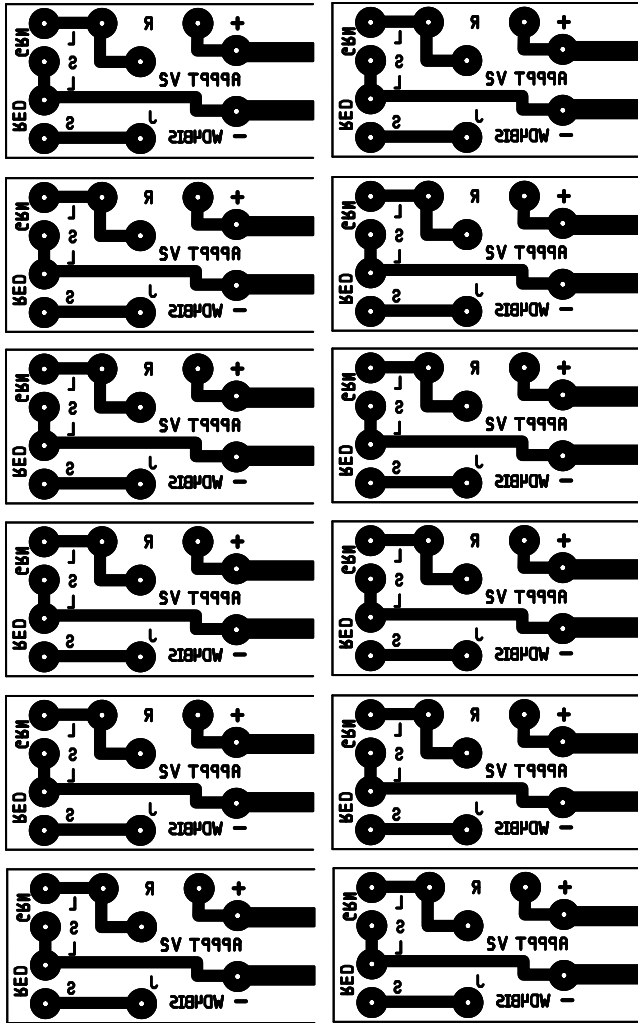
GRN L S L RED S R + 2V T999A L SIBHOW −

GRN L S L RED S R + 2V T999A L SIBHOW −

GRN L S L RED S R + 2V T999A L SIBHOW −

GRN L S L RED S R + 2V T999A L SIBHOW −

GRN L S L RED S R + 2V T999A L SIBHOW −

GRN L S L RED S R + 2V T999A L SIBHOW −

GRN L S L RED S R + 2V T999A L SIBHOW −

GRN L S L RED S R + 2V T999A L SIBHOW −

GRN L S L RED S R + 2V T999A L SIBHOW −

GRN L S L RED S R + 2V T999A L SIBHOW −

GRN L S L RED S R + 2V T999A L SIBHOW −

GRN L S L RED S R + 2V T999A L SIBHOW −